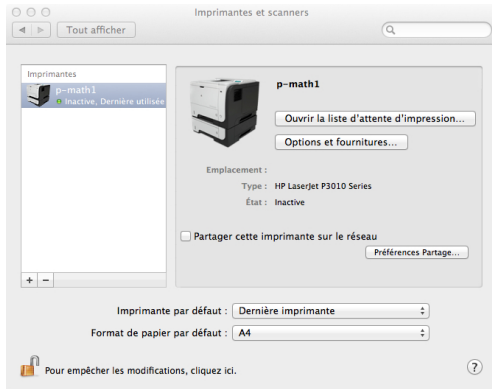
Imprimantes et scanners

Tout afficher

Imprimantes

p–math1
Inactive, Dernière utilisée

p–math1

Ouvrir la liste d'attente d'impression...

Options et fournitures...

Emplacement :
Type : HP LaserJet P3010 Series
État : Inactive

Partager cette imprimante sur le réseau

Préférences Partage...

+ −

Imprimante par défaut : Dernière imprimante

Format de papier par défaut : A4

Pour empêcher les modifications, cliquez ici.

?